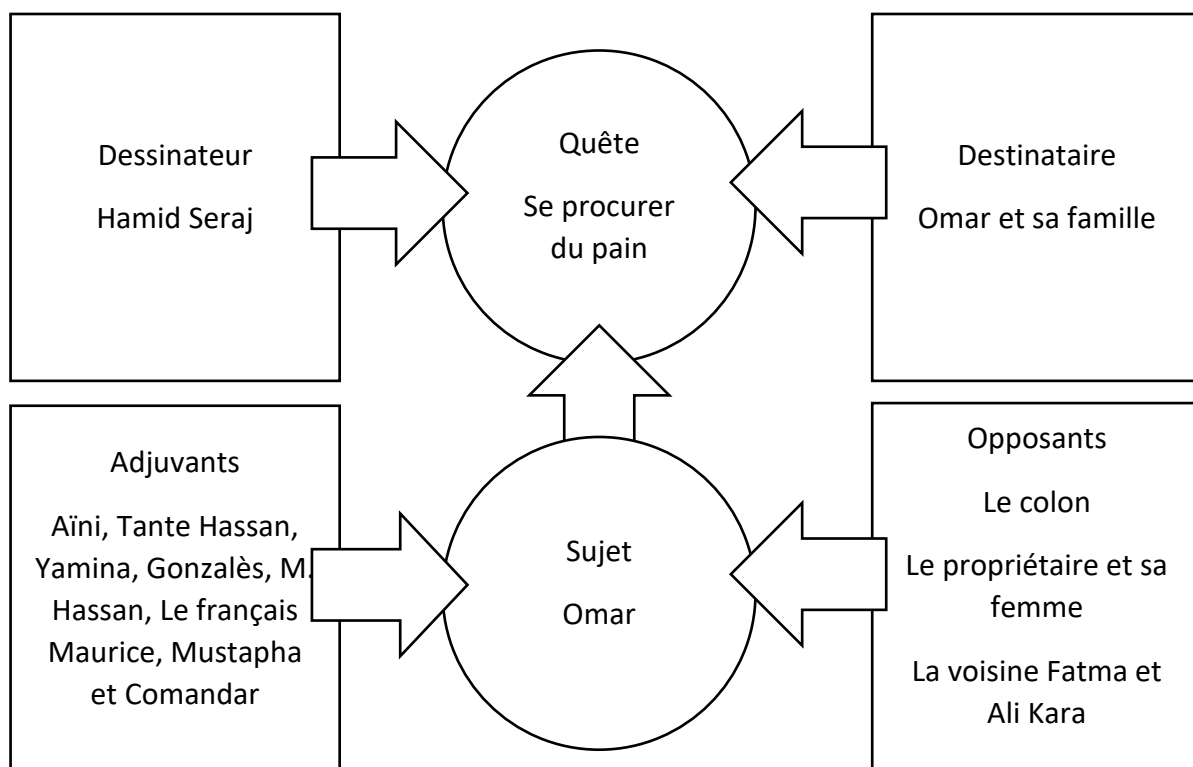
Dessinateur
Hamid Seraj

Quête
Se procurer du pain

Destinataire
Omar et sa famille

Adjuvants
Aïni, Tante Hassan, Yamina, Gonzalès, M. Hassan, Le français Maurice, Mustapha et Comandar

Sujet
Omar

Opposants
Le colon
Le propriétaire et sa femme
La voisine Fatma et Ali Kara